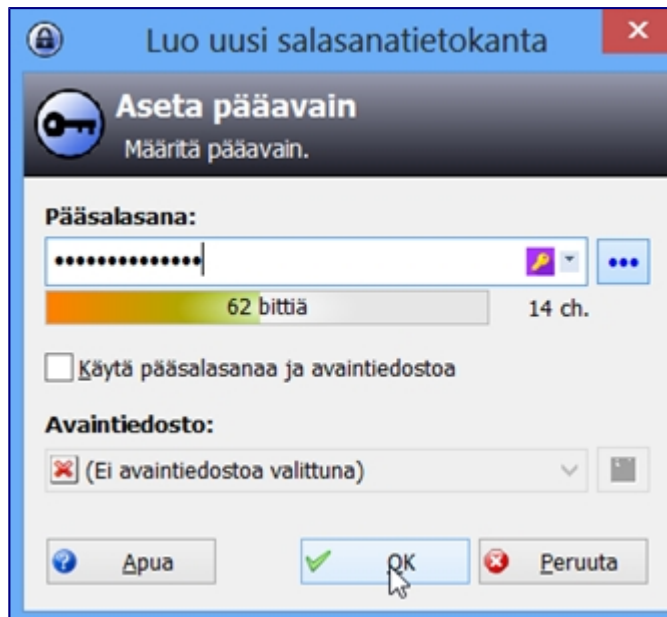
Luo uusi salasanatietokanta

Aseta pääavain
Määritä pääavain.

Pääsalasana:
••••••••••••••
•••
62 bittiä
14 ch.

Käytä pääsalasanaa ja avaintiedostoa

Avaintiedosto:
(Ei avaintiedostoa valittuna)

Apua
OK
Peruuta